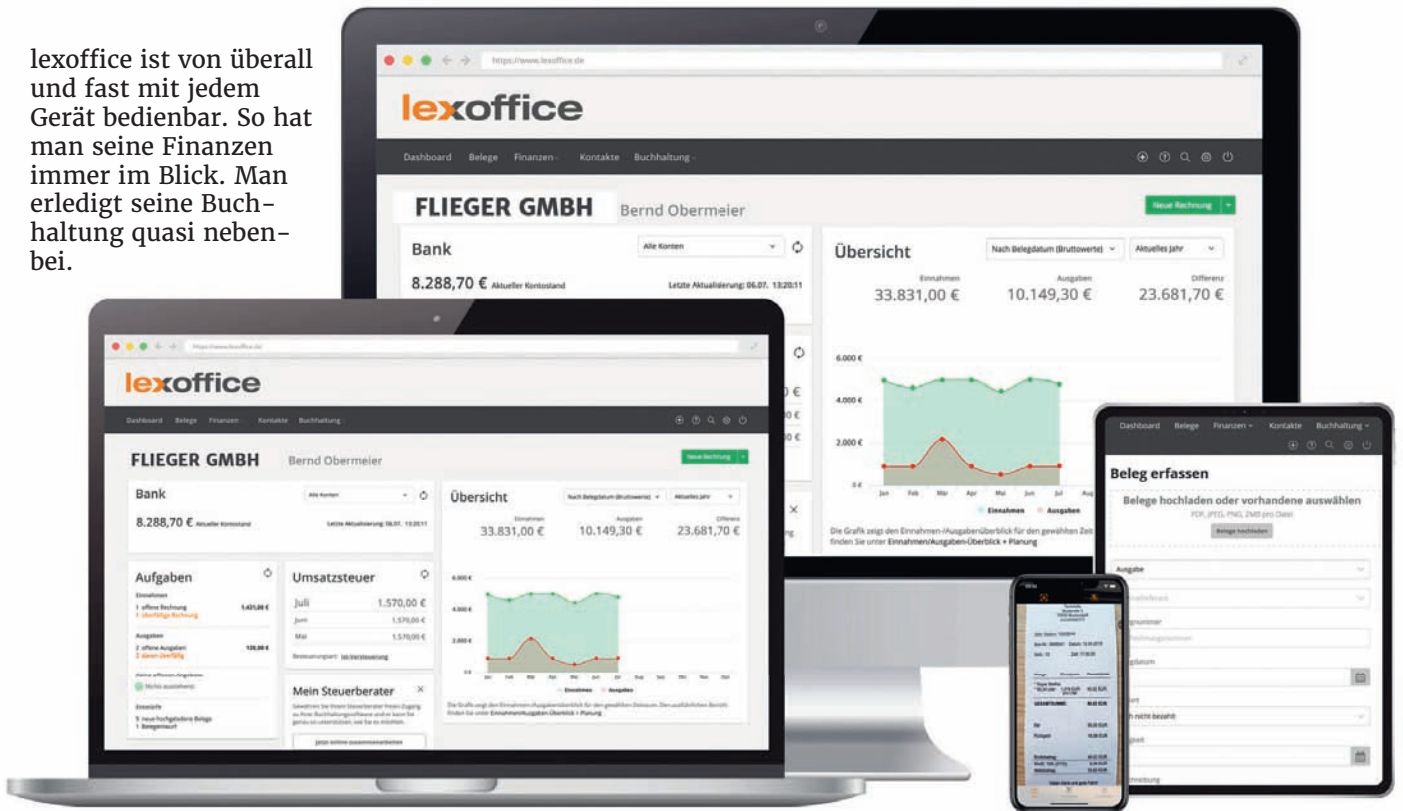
lexoffice ist von überall und fast mit jedem Gerät bedienbar. So hat man seine Finanzen immer im Blick. Man erledigt seine Buchhaltung quasi nebenbei.

https://www.lexoffice.de

lexoffice

Dashboard Belege Finanzen Kontakte Buchhaltung

FLIEGER GMBH Bernd Obermeier

Neue Rechnung

Bank

Alle Konten

8.288,70 € Aktueller Kontostand

Letzte Aktualisierung: 06.07. 13:20:11

Übersicht

Nach Belegdatum (Bruttowerte)

Aktuelles Jahr

Einnahmen
33.831,00 €

Ausgaben
10.149,30 €

Differenz
23.681,70 €

6.000 €
4.000 €
2.000 €
0 €

Jan Feb Mär Apr Mai Jun Jul Aug

Einnahmen Ausgaben

Die Grafik zeigt den Einnahmen-/Ausgabenüberblick für den gewählten Zeit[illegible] finden Sie unter Einnahmen/Ausgaben-Überblick + Planung

lexoffice

Dashboard Belege Finanzen Kontakte Buchhaltung

FLIEGER GMBH Bernd Obermeier

Neue Rechnung

Bank

Alle Konten

8.288,70 € Aktueller Kontostand

Letzte Aktualisierung: 06.07. 13:20:11

Übersicht

Einnahmen
33.831,00 €

Ausgaben
10.149,30 €

Differenz
23.681,70 €

Aufgaben

Einnahmen
1 offene Rechnung 1.431,00 €
1 überfällige Rechnung

Ausgaben
2 offene Ausgaben 139,00 €
2 davon überfällig

Nichts auszuwerten

Umsatzsteuer

Juli 1.570,00 €
Juni 1.570,00 €
Mai 1.570,00 €

Mein Steuerberater

Jetzt online zusammenarbeiten

Einnahmen Ausgaben

Dashboard Belege Finanzen Kontakte Buchhaltung

Beleg erfassen

Belege hochladen oder vorhandene auswählen

PDF, JPEG, PNG, 2MB pro Datei

Belege hochladen

Ausgabe

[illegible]nummer

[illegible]datum

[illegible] nicht bezahlt

GESAMTSUMME